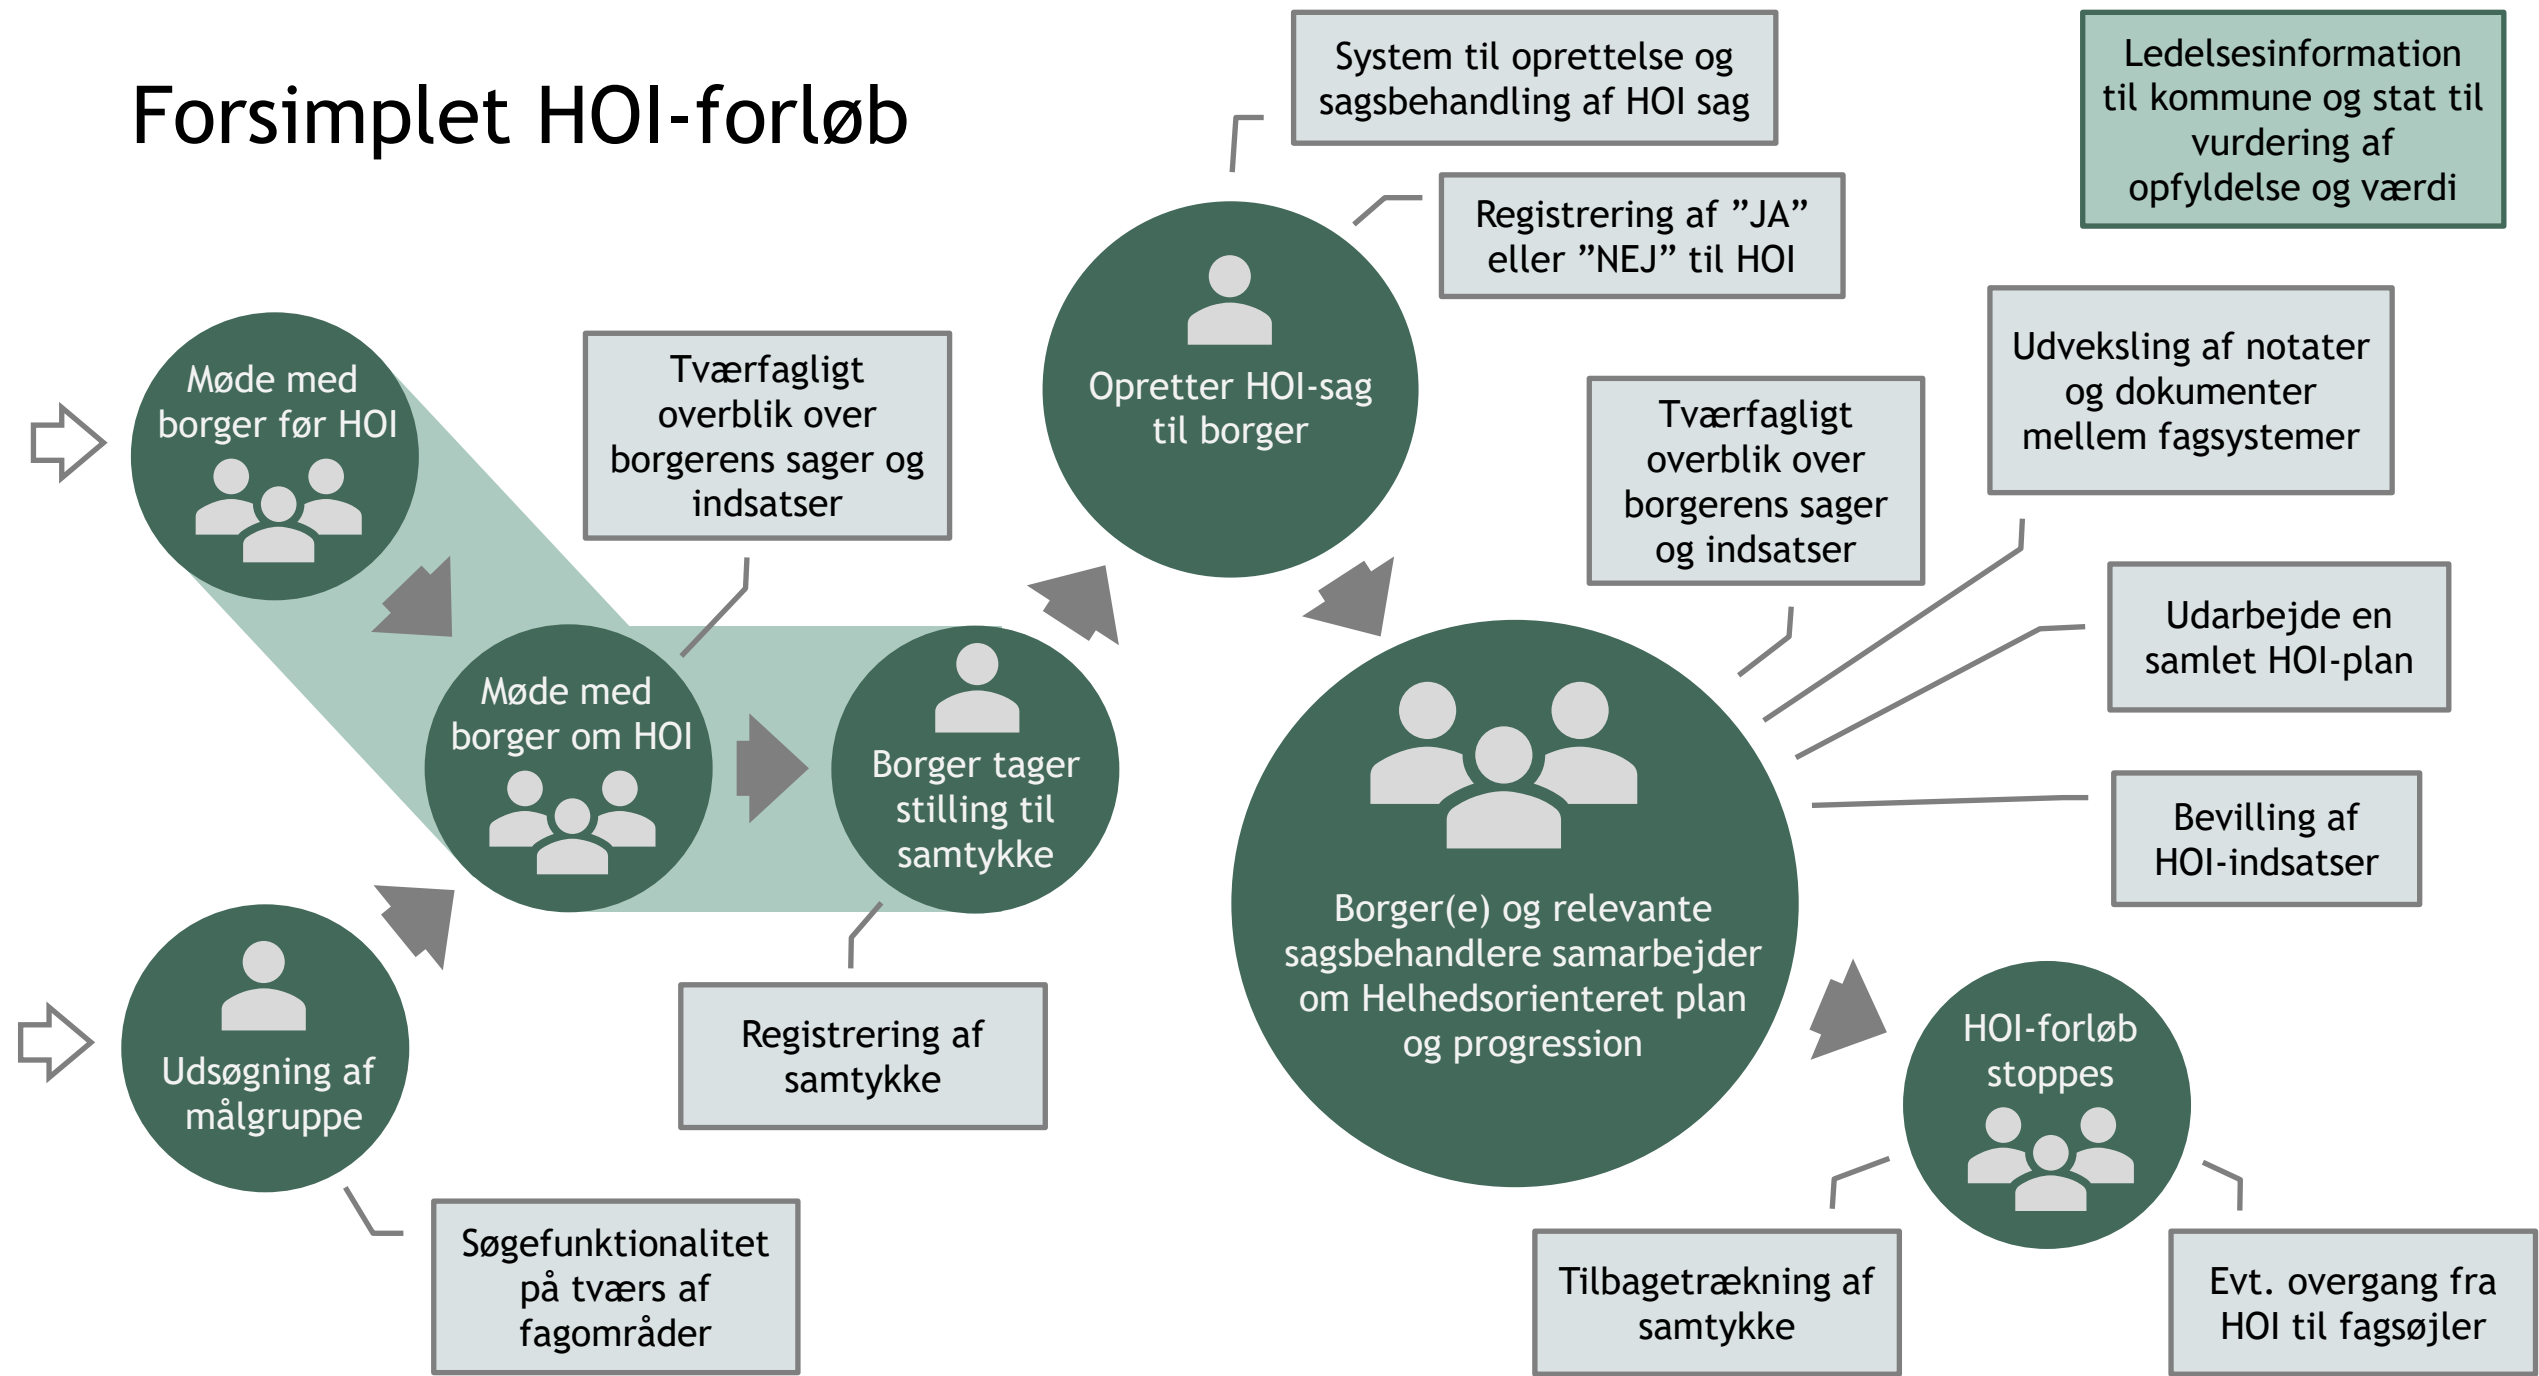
Forsimplet HOI-forløb

System til oprettelse og sagsbehandling af HOI sag

Ledelsesinformation til kommune og stat til vurdering af opfyldelse og værdi

Registrering af ”JA” eller ”NEJ” til HOI

Opretter HOI-sag til borger

Møde med borger før HOI

Tværfagligt overblik over borgerens sager og indsatser

Udveksling af notater og dokumenter mellem fagsystemer

Tværfagligt overblik over borgerens sager og indsatser

Møde med borger om HOI

Borger tager stilling til samtykke

Udarbejde en samlet HOI-plan

Bevilling af HOI-indsatser

Borger(e) og relevante sagsbehandlere samarbejder om Helhedsorienteret plan og progression

Udsøgning af målgruppe

Registrering af samtykke

HOI-forløb stoppes

Søgefunktionalitet på tværs af fagområder

Tilbagetrækning af samtykke

Evt. overgang fra HOI til fagsøjler